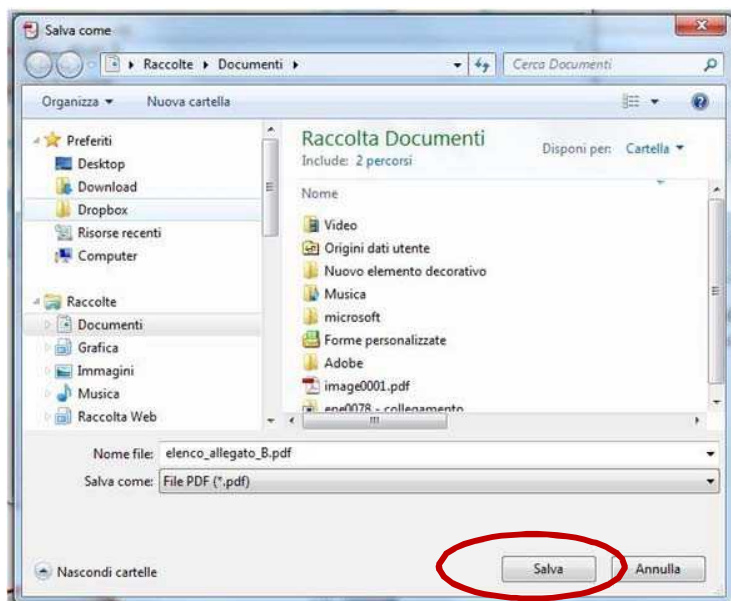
Salva come

Raccolte ▸ Documenti ▸

Cerca Documenti

Organizza ▾ Nuova cartella

Preferiti
Desktop
Download
Dropbox
Risorse recenti
Computer

Raccolte
Documenti
Grafica
Immagini
Musica
Raccolta Web

Raccolta Documenti
Include: 2 percorsi

Disponi per: Cartella ▾

Nome

Video
Origini dati utente
Nuovo elemento decorativo
Musica
microsoft
Forme personalizzate
Adobe
image0001.pdf
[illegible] - collegamento

Nome file: elenco_allegato_B.pdf
Salva come: File PDF (*.pdf)

Nascondi cartelle

Salva
Annulla